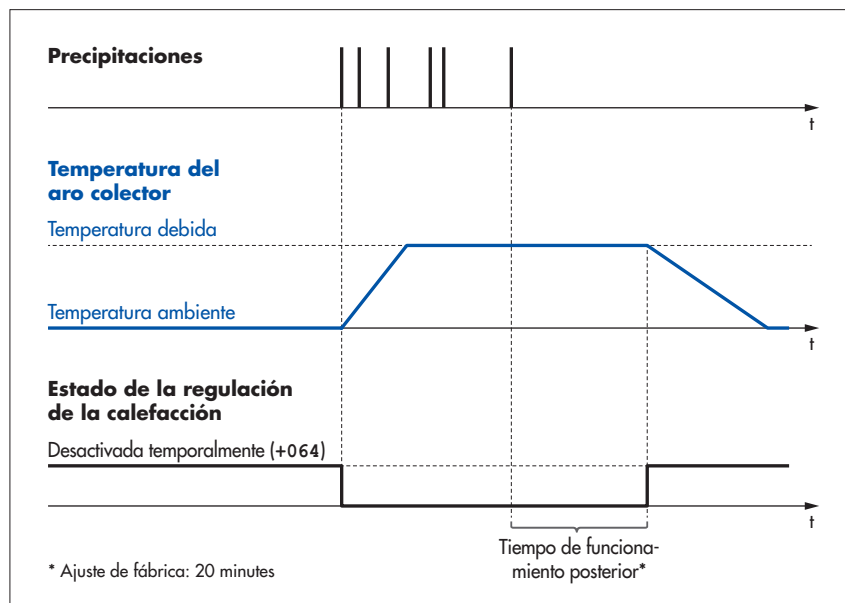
Precipitaciones

t

Temperatura del aro colector

Temperatura debida

Temperatura ambiente

t

Estado de la regulación de la calefacción

Desactivada temporalmente (+064)

t

Tiempo de funcionamiento posterior*

* Ajuste de fábrica: 20 minutes